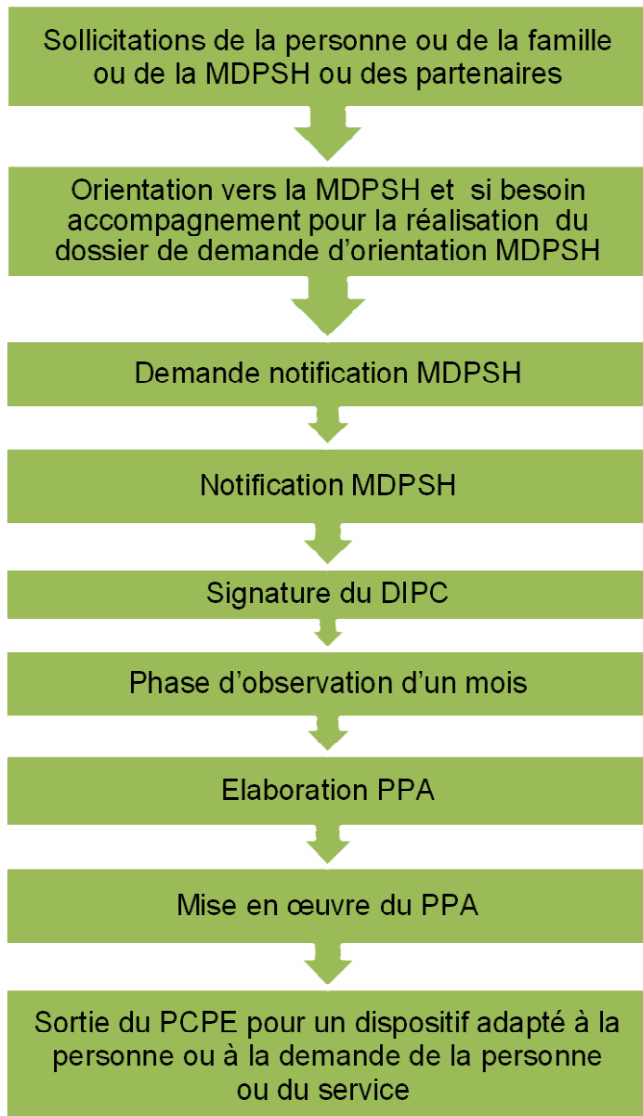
Sollicitations de la personne ou de la famille ou de la MDPSH ou des partenaires

Orientation vers la MDPSH et si besoin accompagnement pour la réalisation du dossier de demande d'orientation MDPSH

Demande notification MDPSH

Notification MDPSH

Signature du DIPC

Phase d'observation d'un mois

Elaboration PPA

Mise en œuvre du PPA

Sortie du PCPE pour un dispositif adapté à la personne ou à la demande de la personne ou du service